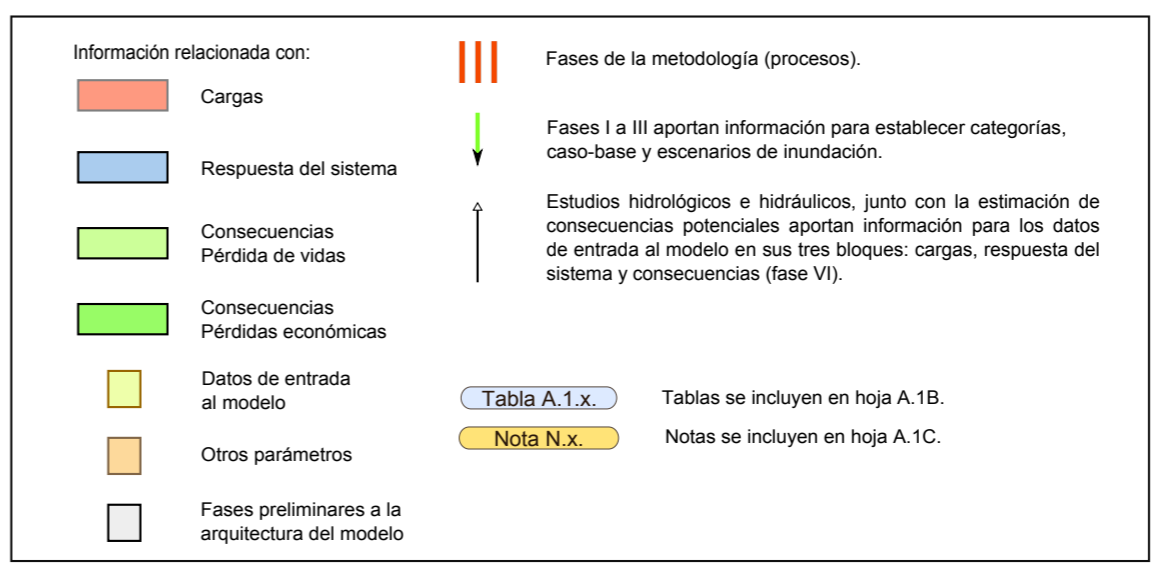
Información relacionada con:

Cargas

Respuesta del sistema

Consecuencias
Pérdida de vidas

Consecuencias
Pérdidas económicas

Datos de entrada al modelo

Otros parámetros

Fases preliminares a la arquitectura del modelo

Fases de la metodología (procesos).

Fases I a III aportan información para establecer categorías, caso-base y escenarios de inundación.

Estudios hidrológicos e hidráulicos, junto con la estimación de consecuencias potenciales aportan información para los datos de entrada al modelo en sus tres bloques: cargas, respuesta del sistema y consecuencias (fase VI).

Tabla A.1.x.

Tablas se incluyen en hoja A.1B.

Nota N.x.

Notas se incluyen en hoja A.1C.